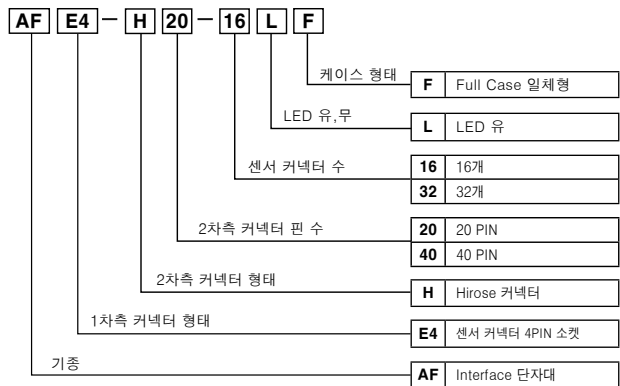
AF E4 − H 20 − 16 L F

케이스 형태
| F | Full Case 일체형 |

LED 유,무
| L | LED 유 |

센서 커넥터 수
| 16 | 16개 |
| 32 | 32개 |

2차측 커넥터 핀 수
| 20 | 20 PIN |
| 40 | 40 PIN |

2차측 커넥터 형태
| H | Hirose 커넥터 |

1차측 커넥터 형태
| E4 | 센서 커넥터 4PIN 소켓 |

기종
| AF | Interface 단자대 |